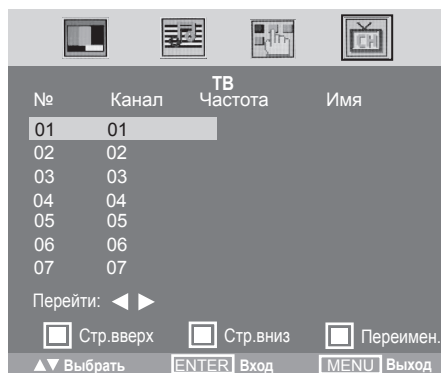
CH

ТВ

| № | Канал | Частота | Имя |
|---|---|---|---|
| 01 | 01 | | |
| 02 | 02 | | |
| 03 | 03 | | |
| 04 | 04 | | |
| 05 | 05 | | |
| 06 | 06 | | |
| 07 | 07 | | |

Перейти: ◀ ▶

Стр.вверх Стр.вниз Переимен.

▲▼ Выбрать ENTER Вход MENU Выход